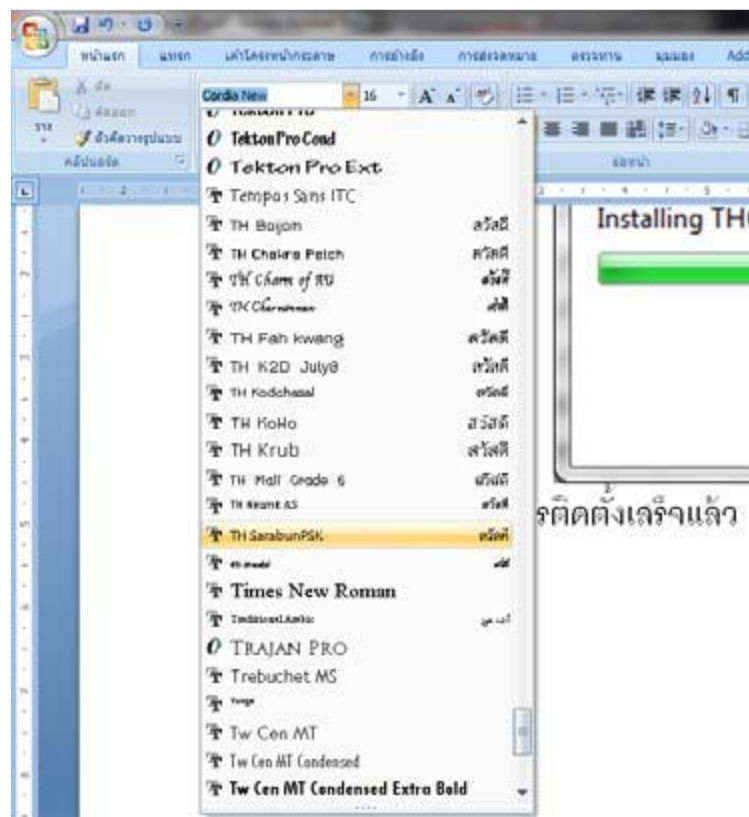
หน้าแรก แทรก เค้าโครงหน้ากระดาษ การอ้างอิง การส่งจดหมาย ตรวจทาน มุมมอง Add

Cordia New 16

คลิปบอร์ด ย่อหน้า

TektonPro Cond
Tekton Pro Ext
Tempus Sans ITC
TH Baijam สวัสดี
TH Chakra Petch สวัสดี
TH Charm of AU สวัสดี
TH Charmonman สวัสดี
TH Fah kwang สวัสดี
TH K2D July8 สวัสดี
TH Kodchasal สวัสดี
TH KoHo สวัสดี
TH Krub สวัสดี
TH Mali Grade 6 สวัสดี
TH Niramit AS สวัสดี
TH SarabunPSK สวัสดี
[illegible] สวัสดี
Times New Roman
Traditional Arabic
TRAJAN PRO
Trebuchet MS
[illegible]
Tw Cen MT
Tw Cen MT Condensed
Tw Cen MT Condensed Extra Bold

Installing TH

รติดตั้งเสร็จแล้ว